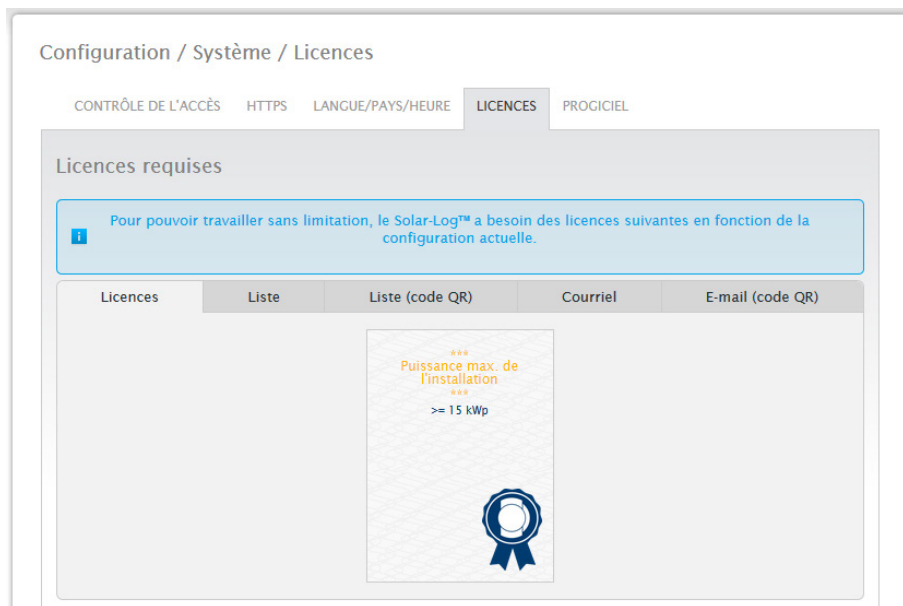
Configuration / Système / Licences

CONTRÔLE DE L'ACCÈS HTTPS LANGUE/PAYS/HEURE LICENCES PROGICIEL

Licences requises

Pour pouvoir travailler sans limitation, le Solar-Log™ a besoin des licences suivantes en fonction de la configuration actuelle.

Licences | Liste | Liste (code QR) | Courriel | E-mail (code QR)

***
Puissance max. de l'installation
***
>= 15 kWp